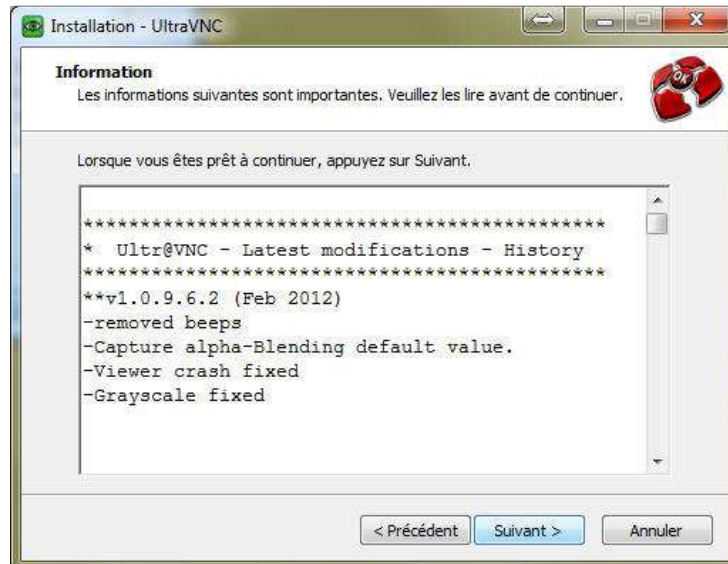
Installation - UltraVNC

Information
Les informations suivantes sont importantes. Veuillez les lire avant de continuer.

Lorsque vous êtes prêt à continuer, appuyez sur Suivant.

*******************************************
* Ultr@VNC - Latest modifications - History
*******************************************
**v1.0.9.6.2 (Feb 2012)
-removed beeps
-Capture alpha-Blending default value.
-Viewer crash fixed
-Grayscale fixed

< Précédent | Suivant > | Annuler